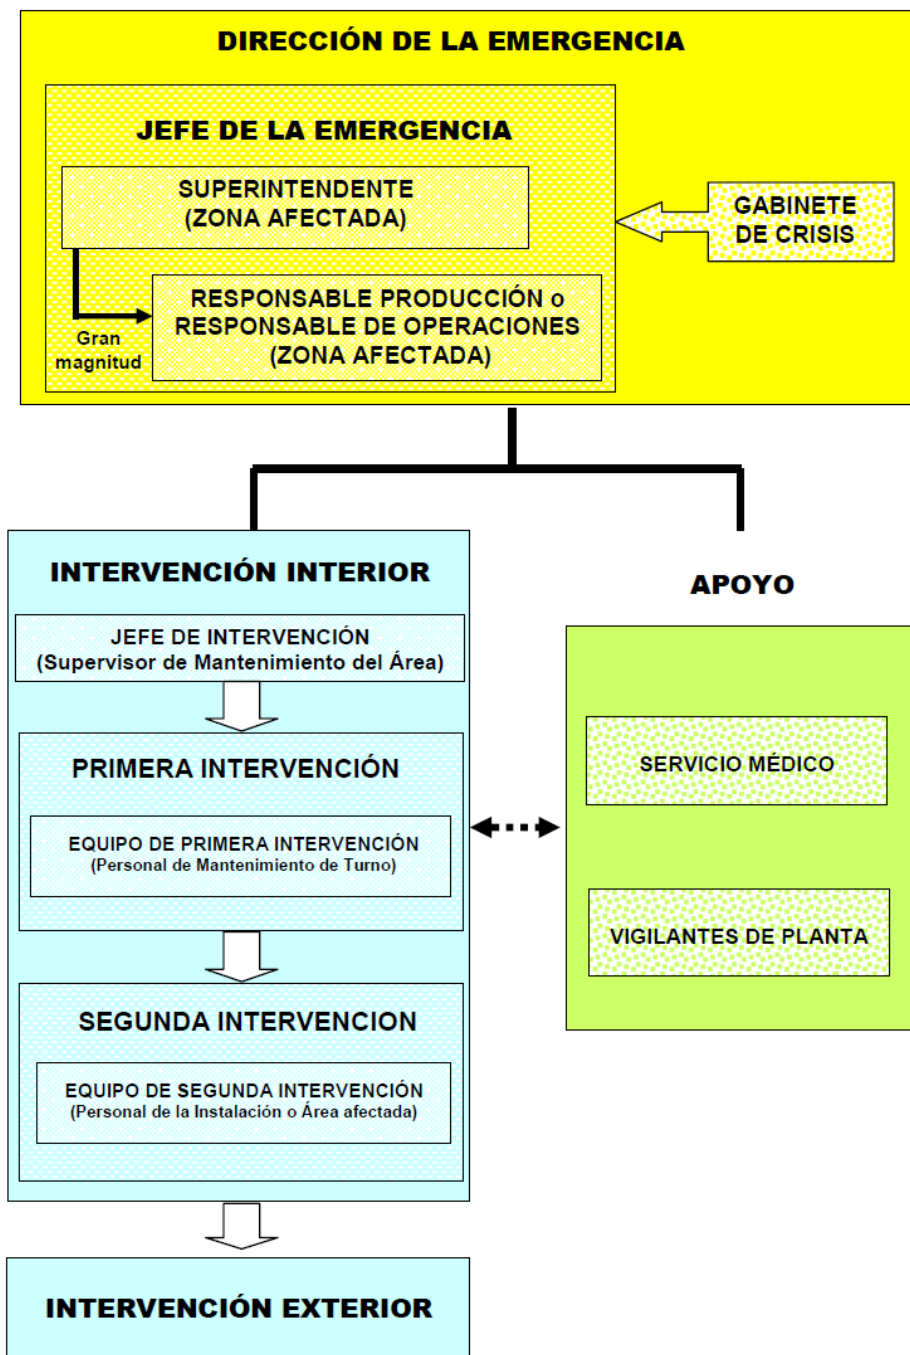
DIRECCIÓN DE LA EMERGENCIA

JEFE DE LA EMERGENCIA

SUPERINTENDENTE
(ZONA AFECTADA)

GABINETE DE CRISIS

Gran magnitud

RESPONSABLE PRODUCCIÓN o RESPONSABLE DE OPERACIONES
(ZONA AFECTADA)

INTERVENCIÓN INTERIOR

JEFE DE INTERVENCIÓN
(Supervisor de Mantenimiento del Área)

PRIMERA INTERVENCIÓN

EQUIPO DE PRIMERA INTERVENCIÓN
(Personal de Mantenimiento de Turno)

SEGUNDA INTERVENCION

EQUIPO DE SEGUNDA INTERVENCIÓN
(Personal de la Instalación o Área afectada)

APOYO

SERVICIO MÉDICO

VIGILANTES DE PLANTA

INTERVENCIÓN EXTERIOR